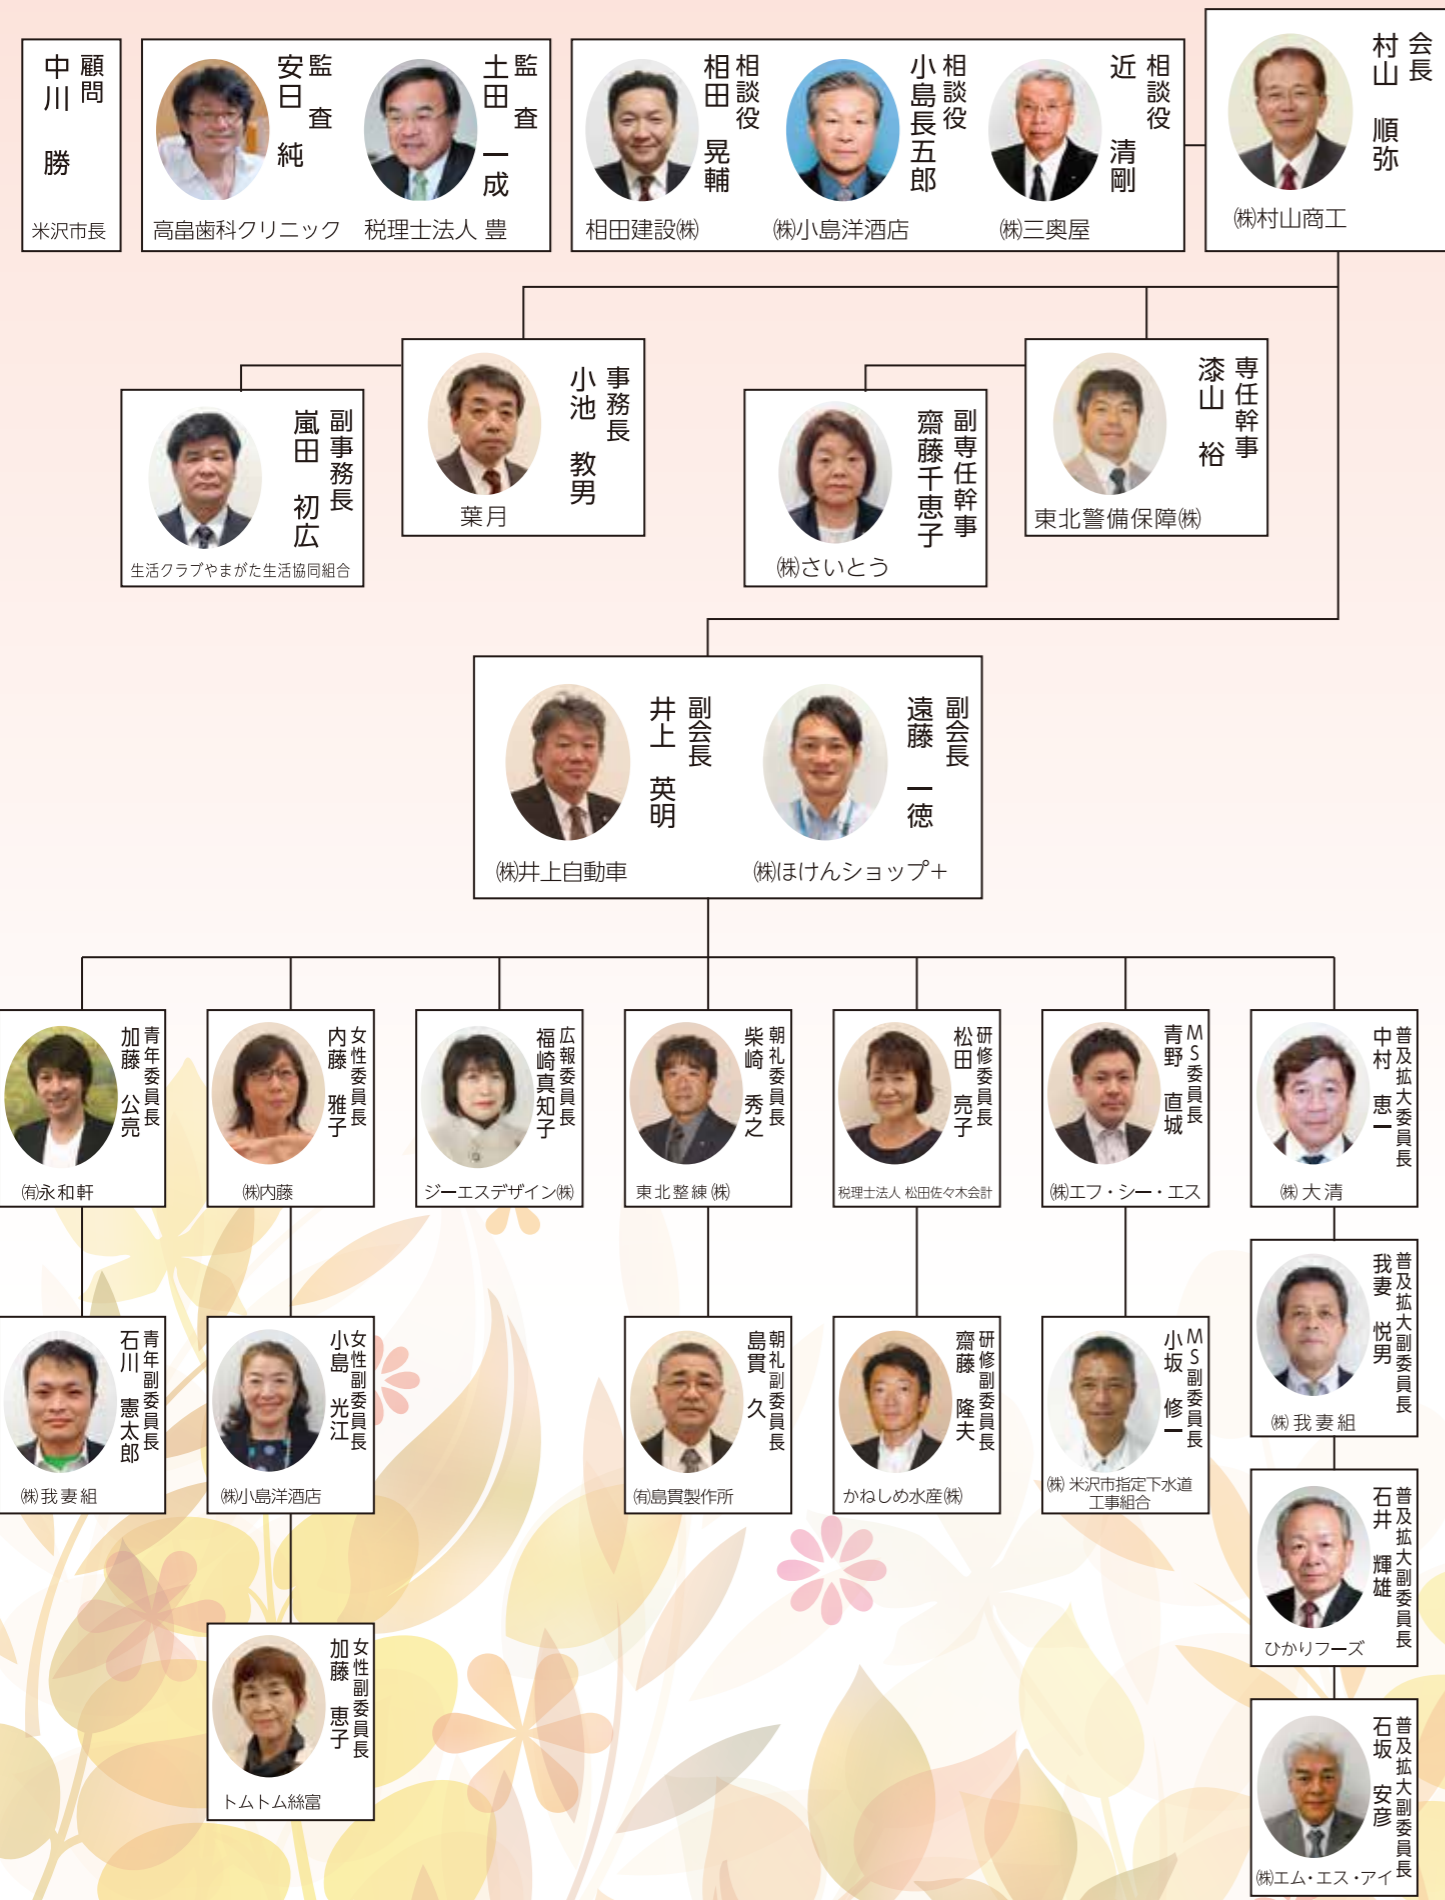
会長
村山 順弥
㈱村山商工

相談役
近 清剛
㈱三奥屋

相談役
小島長五郎
㈱小島洋酒店

相談役
相田 晃輔
相田建設㈱

監査
土田 一成
税理士法人 豊

監査
安日 純
高畠歯科クリニック

顧問
中川 勝
米沢市長

専任幹事
漆山 裕
東北警備保障㈱

副専任幹事
齋藤千恵子
㈱さいとう

事務長
小池 教男
葉月

副事務長
嵐田 初広
生活クラブやまがた生活協同組合

副会長
遠藤 一徳
㈱ほけんショップ+

副会長
井上 英明
㈱井上自動車

普及拡大委員長
中村 恵一
㈱大清

MS委員長
青野 直城
㈱エフ・シー・エス

研修委員長
松田 亮子
税理士法人 松田佐々木会計

朝礼委員長
柴崎 秀之
東北整練㈱

広報委員長
福崎真知子
ジーエスデザイン㈱

女性委員長
内藤 雅子
㈱内藤

青年委員長
加藤 公亮
㈲永和軒

普及拡大副委員長
我妻 悦男
㈱我妻組

MS副委員長
小坂 修一
㈱米沢市指定下水道工事組合

研修副委員長
齋藤 隆夫
かねしめ水産㈱

朝礼副委員長
島貫 久
㈲島貫製作所

女性副委員長
小島 光江
㈱小島洋酒店

青年副委員長
石川 憲太郎
㈱我妻組

普及拡大副委員長
石井 輝雄
ひかりフーズ

女性副委員長
加藤 恵子
トムトム絲富

普及拡大副委員長
石坂 安彦
㈱エム・エス・アイ